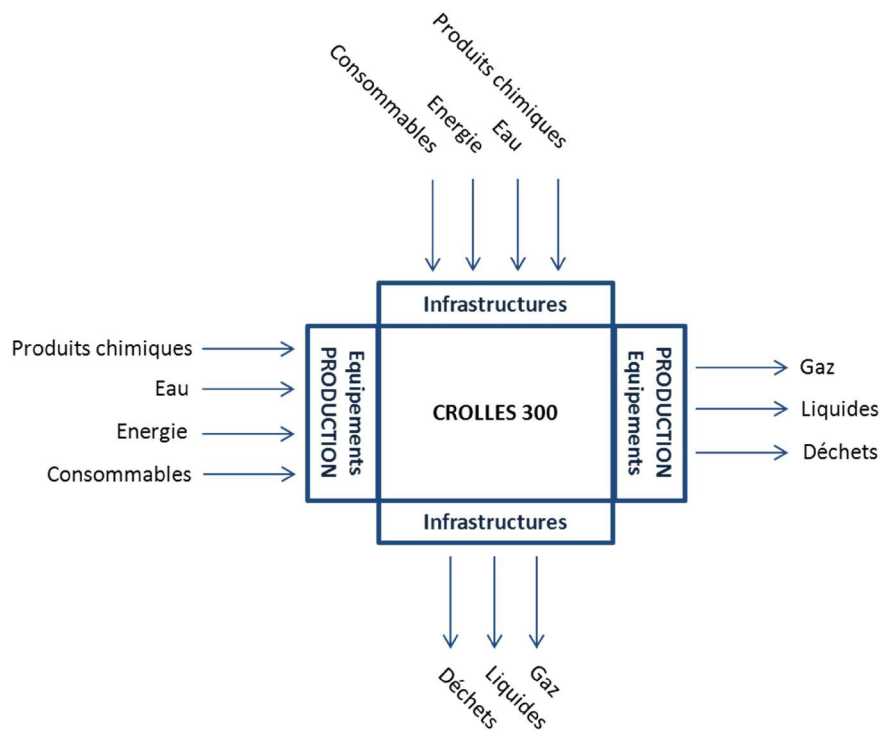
Consommables
Energie
Eau
Produits chimiques

Infrastructures

Produits chimiques
Eau
Energie
Consommables

PRODUCTION
Equipements

CROLLES 300

PRODUCTION
Equipements

Gaz
Liquides
Déchets

Infrastructures

Déchets
Liquides
Gaz